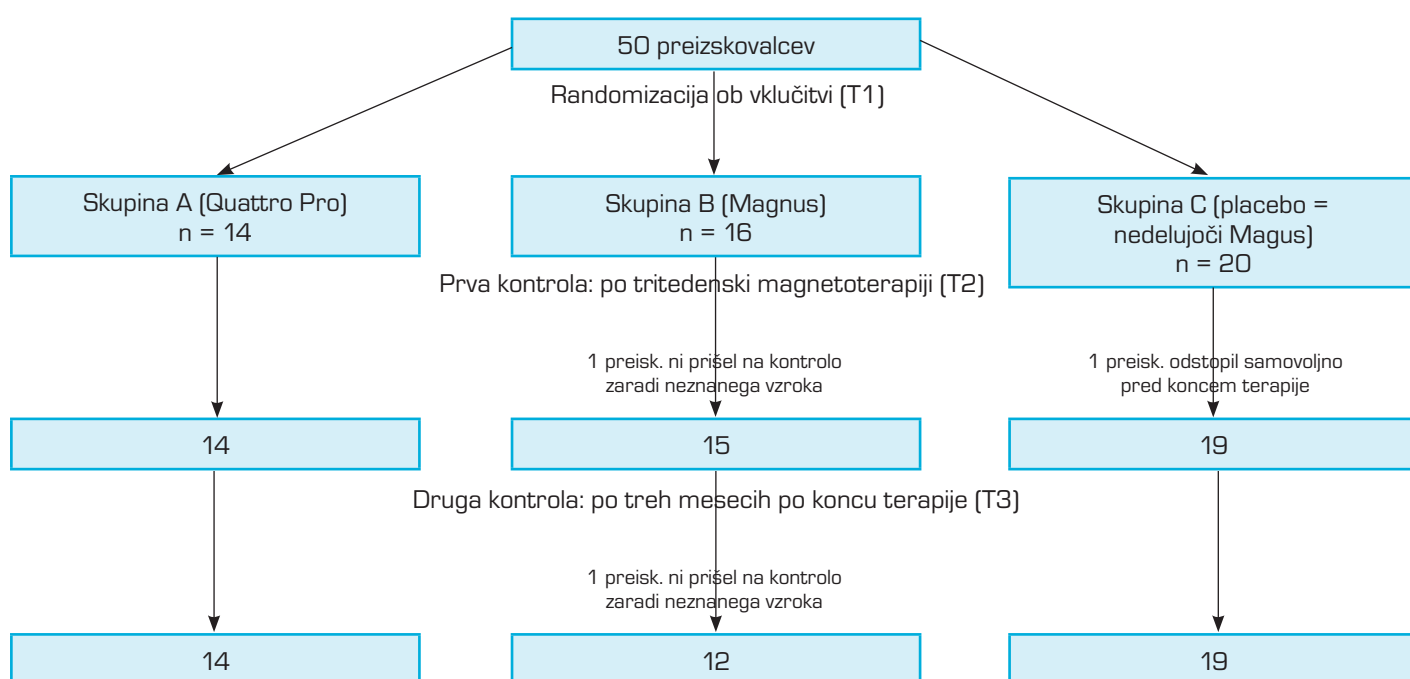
50 preizskovalcev

Randomizacija ob vklučitvi (T1)

Skupina A (Quattro Pro)
n = 14

Skupina B (Magnus)
n = 16

Skupina C (placebo = nedelujoči Magus)
n = 20

Prva kontrola: po tritedenski magnetoterapiji (T2)

1 preisk. ni prišel na kontrolo zaradi neznanega vzroka

1 preisk. odstopil samovoljno pred koncem terapije

14

15

19

Druga kontrola: po treh mesecih po koncu terapije (T3)

1 preisk. ni prišel na kontrolo zaradi neznanega vzroka

14

12

19